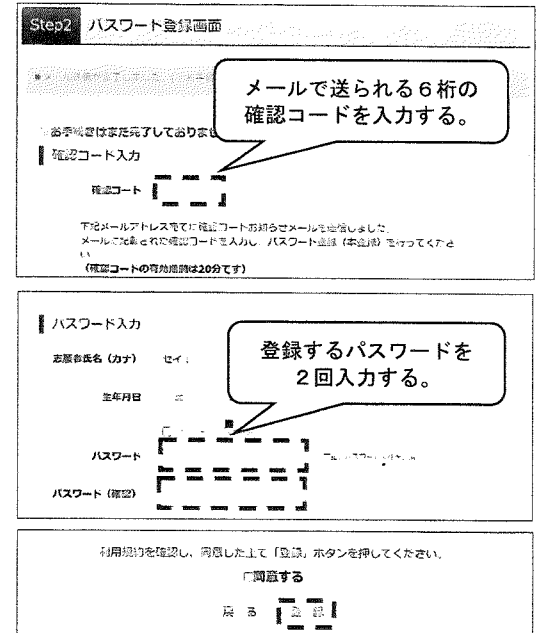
Step2 パスワード登録画面

メールで送られる６桁の確認コードを入力する。

※お手続きはまだ完了しておりませ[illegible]

確認コード入力

確認コード

下記メールアドレス宛てに確認コードお知らせメールを送信しました。
メールに記載された確認コードを入力し、パスワード登録（本登録）を行ってください。
（確認コードの有効期限は20分です）

パスワード入力

登録するパスワードを２回入力する。

志願者氏名（カナ） セイ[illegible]

生年月日 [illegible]

パスワード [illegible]

パスワード（確認）

利用規約を確認し、同意した上で「登録」ボタンを押してください。

□同意する

戻る　登録